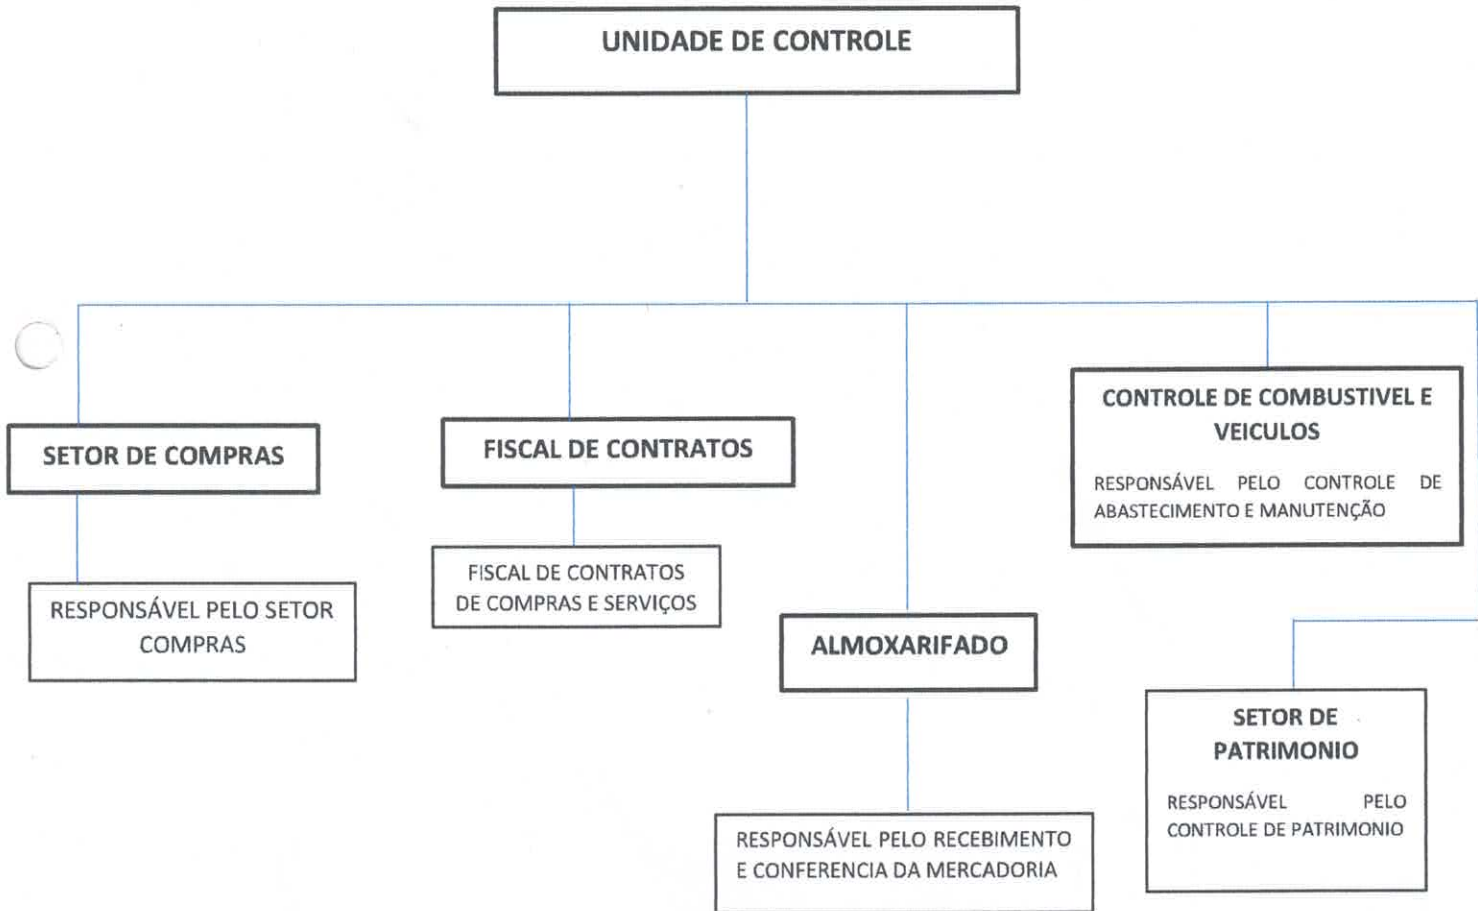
UNIDADE DE CONTROLE

SETOR DE COMPRAS

RESPONSÁVEL PELO SETOR COMPRAS

FISCAL DE CONTRATOS

FISCAL DE CONTRATOS DE COMPRAS E SERVIÇOS

ALMOXARIFADO

RESPONSÁVEL PELO RECEBIMENTO E CONFERENCIA DA MERCADORIA

CONTROLE DE COMBUSTIVEL E VEICULOS

RESPONSÁVEL PELO CONTROLE DE ABASTECIMENTO E MANUTENÇÃO

SETOR DE PATRIMONIO

RESPONSÁVEL PELO CONTROLE DE PATRIMONIO